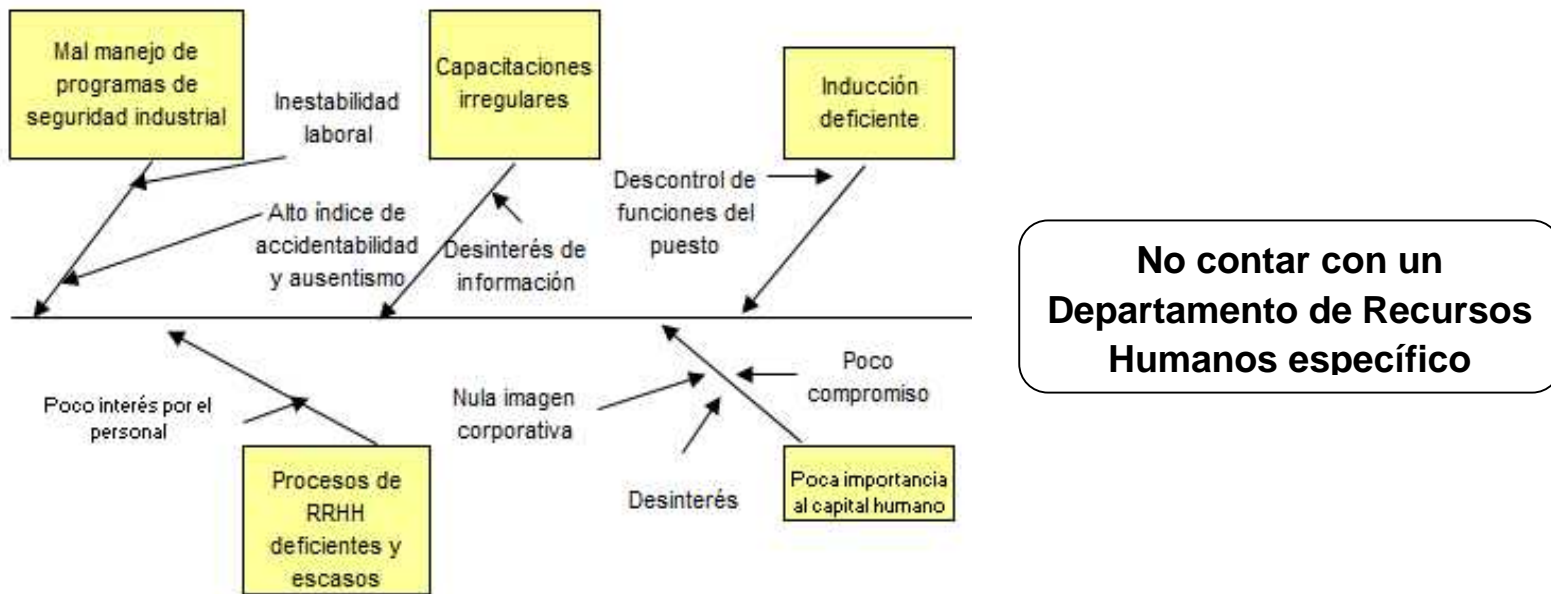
Mal manejo de programas de seguridad industrial

Inestabilidad laboral

Alto índice de accidentabilidad y ausentismo

Capacitaciones irregulares

Desinterés de información

Inducción deficiente

Descontrol de funciones del puesto

No contar con un Departamento de Recursos Humanos específico

Poco interés por el personal

Procesos de RRHH deficientes y escasos

Nula imagen corporativa

Desinterés

Poco compromiso

Poca importancia al capital humano